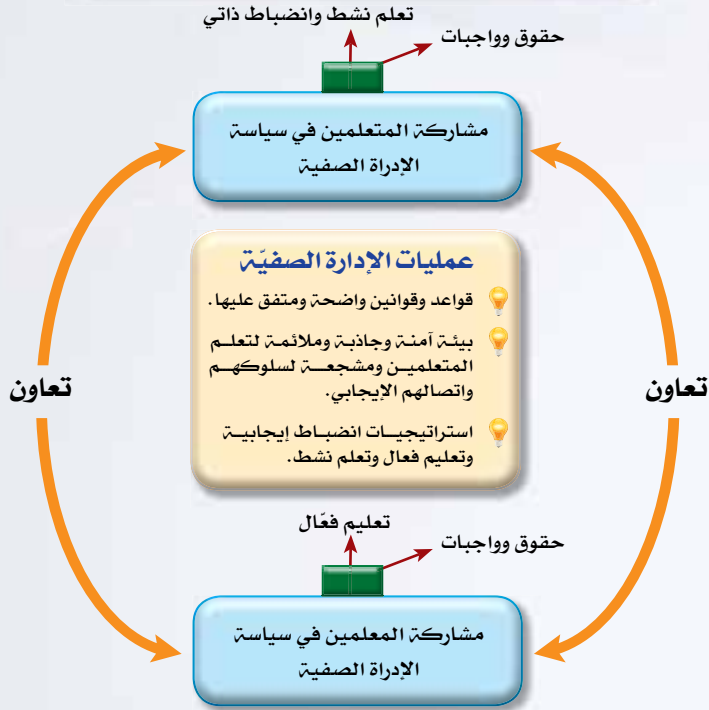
تعلم نشط وانضباط ذاتي

حقوق وواجبات

مشاركة المتعلمين في سياسة الإدراة الصفية

عمليات الإدارة الصفيّة

قواعد وقوانين واضحة ومتفق عليها.

بيئة آمنة وجاذبة وملائمة لتعلم المتعلمين ومشجعة لسلوكهم واتصالهم الإيجابي.

استراتيجيات انضباط إيجابية وتعليم فعال وتعلم نشط.

تعاون

تعاون

تعليم فعّال

حقوق وواجبات

مشاركة المعلمين في سياسة الإدراة الصفية